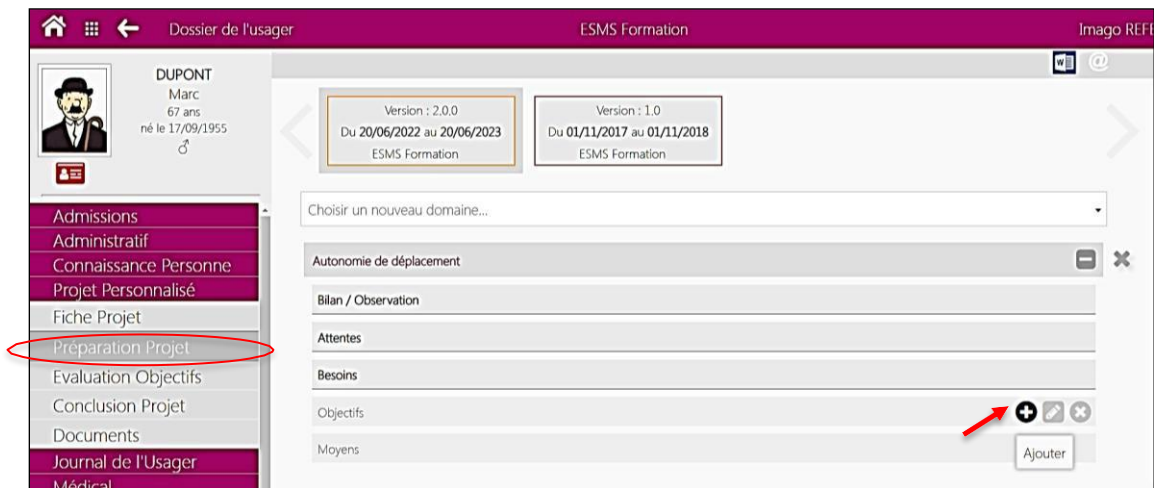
Dossier de l'usager

ESMS Formation

Imago REFE

DUPONT
Marc
67 ans
né le 17/09/1955
♂

Version : 2.0.0
Du 20/06/2022 au 20/06/2023
ESMS Formation

Version : 1.0
Du 01/11/2017 au 01/11/2018
ESMS Formation

Admissions
Administratif
Connaissance Personne
Projet Personnalisé
Fiche Projet
Préparation Projet
Evaluation Objectifs
Conclusion Projet
Documents
Journal de l'Usager
Médical

Choisir un nouveau domaine...

Autonomie de déplacement

Bilan / Observation

Attentes

Besoins

Objectifs

Moyens

Ajouter